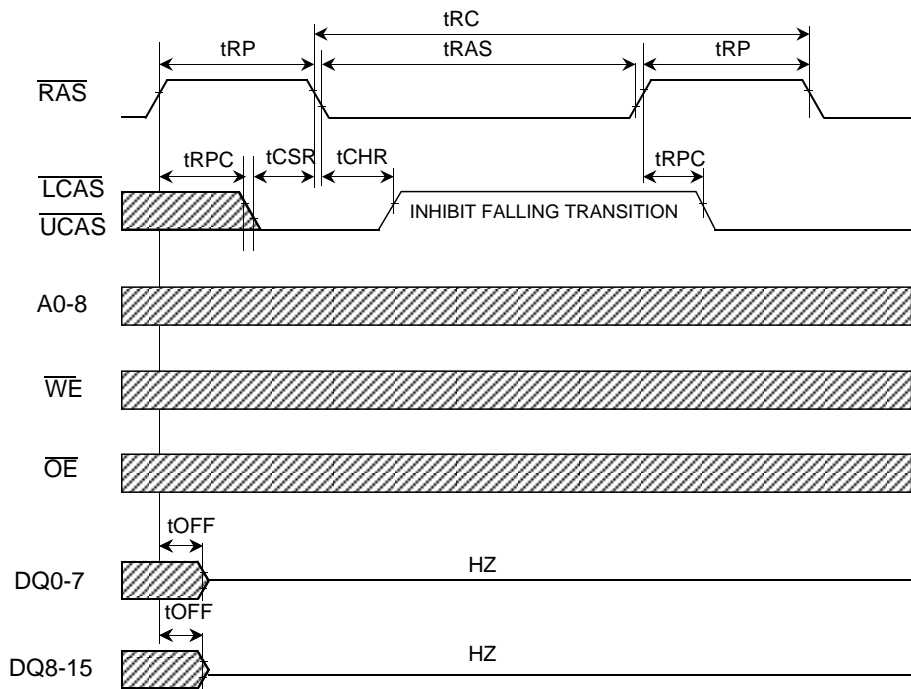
tRC

tRP

tRAS

tRP

$\overline{RAS}$

tRPC

tCSR

tCHR

tRPC

$\overline{LCAS}$

$\overline{UCAS}$

INHIBIT FALLING TRANSITION

A0-8

$\overline{WE}$

$\overline{OE}$

tOFF

DQ0-7

HZ

tOFF

DQ8-15

HZ